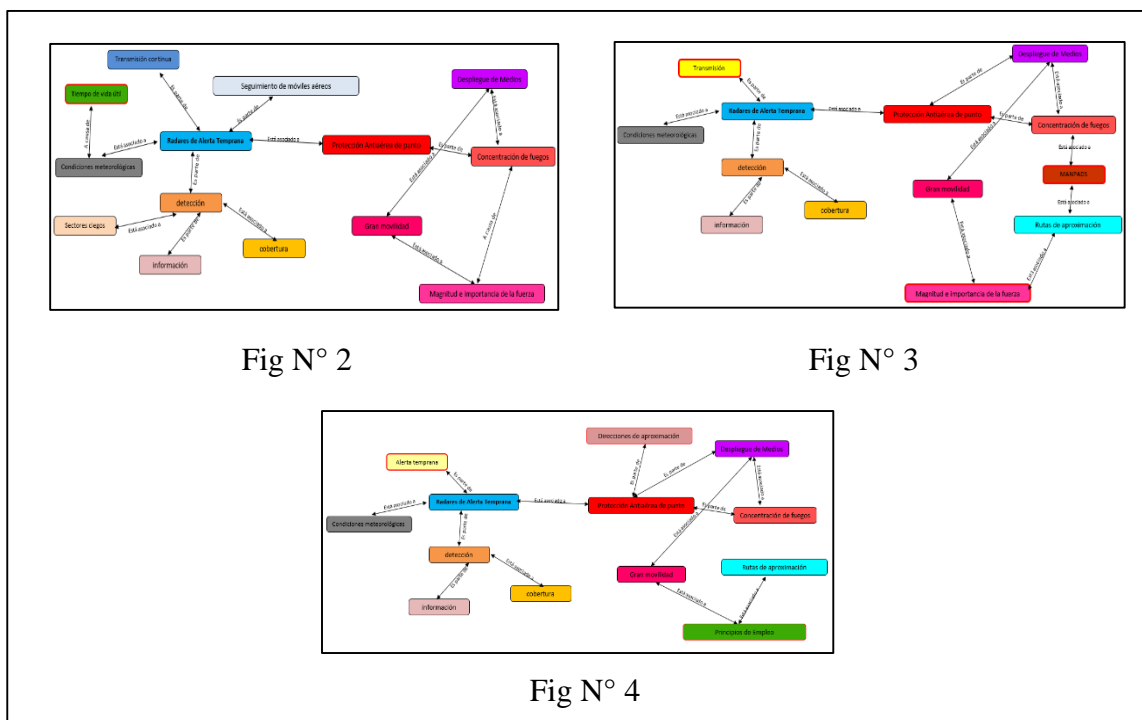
Transmisión continua

Seguimiento de móviles aéreos

Tiempo de vida útil

Es parte de

Es parte de

Despliegue de Medios

A causa de

Está asociado a

Está asociado a

Radares de Alerta Temprana

Protección Antiaérea de punto

Condiciones meteorológicas

Es parte de

Es parte de

Concentración de fuegos

detección

Está asociado a

Sectores ciegos

Está asociado a

Gran movilidad

cobertura

Información

Está asociado a

A causa de

Magnitud e importancia de la fuerza

Fig N° 2

Transmisión

Despliegue de Medios

Es parte de

Es parte de

Radares de Alerta Temprana

Está asociado a

Protección Antiaérea de punto

Condiciones meteorológicas

Es parte de

Concentración de fuegos

detección

Está asociado a

Gran movilidad

MANPADS

información

cobertura

Rutas de aproximación

Magnitud e importancia de la fuerza

Fig N° 3

Direcciones de aproximación

Alerta temprana

Es parte de

Despliegue de Medios

Radares de Alerta Temprana

Está asociado a

Protección Antiaérea de punto

Condiciones meteorológicas

Es parte de

Concentración de fuegos

detección

Gran movilidad

Rutas de aproximación

Información

cobertura

Principios de Empleo

Fig N° 4